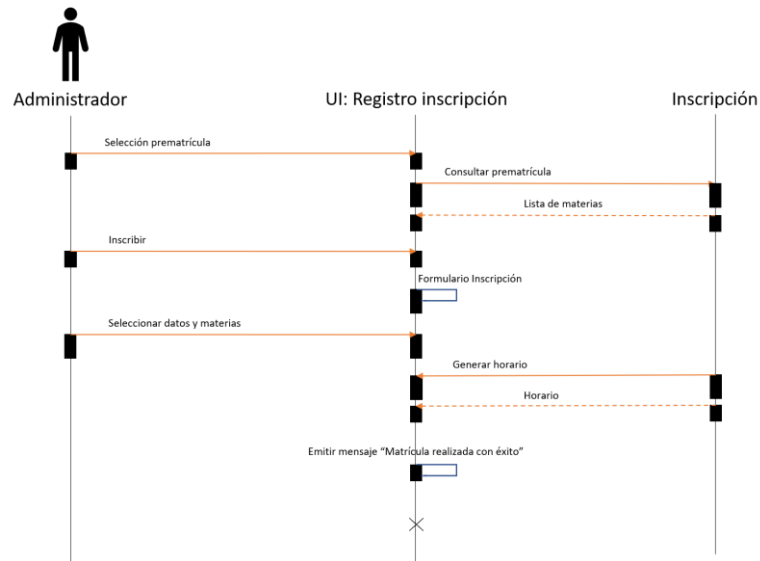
Administrador

UI: Registro inscripción

Inscripción

Selección prematrícula

Consultar prematrícula

Lista de materias

Inscribir

Formulario Inscripción

Seleccionar datos y materias

Generar horario

Horario

Emitir mensaje "Matrícula realizada con éxito"